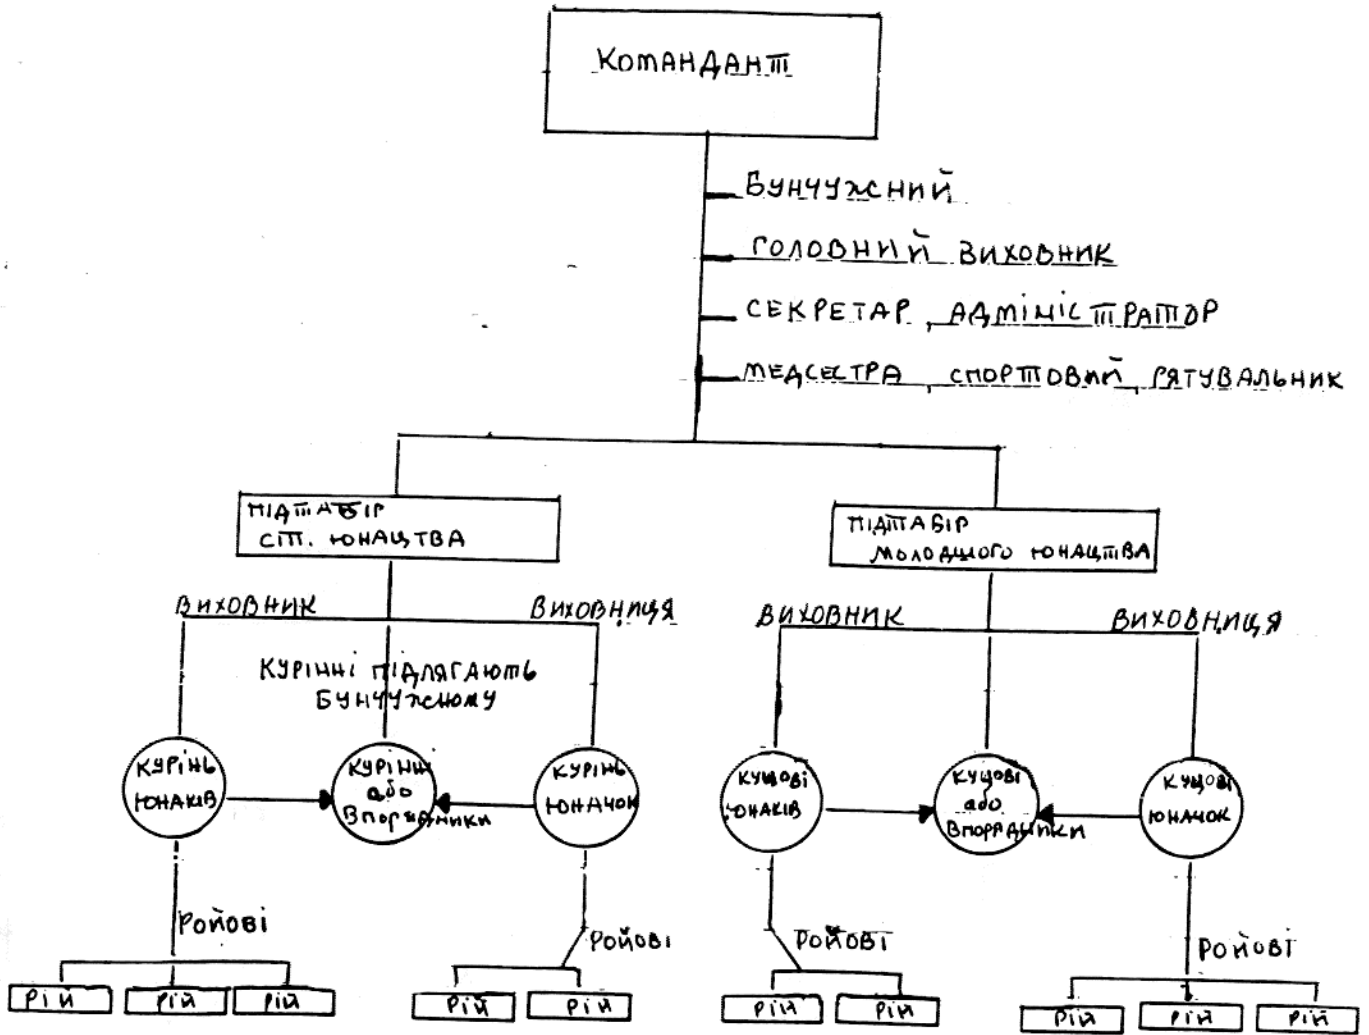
КОМАНДАНТ

БУНЧУЖНИЙ

ГОЛОВНИЙ ВИХОВНИК

СЕКРЕТАР, АДМІНІСТРАТОР

МЕДСЕСТРА, СПОРТОВИЙ, РЯТУВАЛЬНИК

ПІДТАБІР СТ. ЮНАЦТВА

ПІДТАБІР МОЛОДШОГО ЮНАЦТВА

ВИХОВНИК

ВИХОВНИЦЯ

КУРІННІ ПІДЛЯГАЮТЬ БУНЧУЖНОМУ

ВИХОВНИК

ВИХОВНИЦЯ

КУРІНЬ ЮНАКІВ

КУРІННІ або ВПОРЯДНИКИ

КУРІНЬ ЮНАЧОК

КУЩОВІ ЮНАКІВ

КУЩОВІ або ВПОРЯДНИКИ

КУЩОВІ ЮНАЧОК

РОЙОВІ

РОЙОВІ

РОЙОВІ

РОЙОВІ

РІЙ РІЙ РІЙ

РІЙ РІЙ

РІЙ РІЙ

РІЙ РІЙ РІЙ